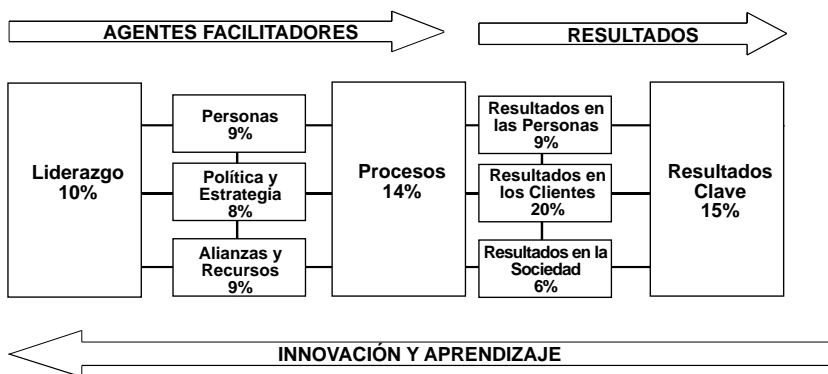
AGENTES FACILITADORES

RESULTADOS

Liderazgo
10%

Personas
9%

Política y Estrategia
8%

Alianzas y Recursos
9%

Procesos
14%

Resultados en las Personas
9%

Resultados en los Clientes
20%

Resultados en la Sociedad
6%

Resultados Clave
15%

INNOVACIÓN Y APRENDIZAJE